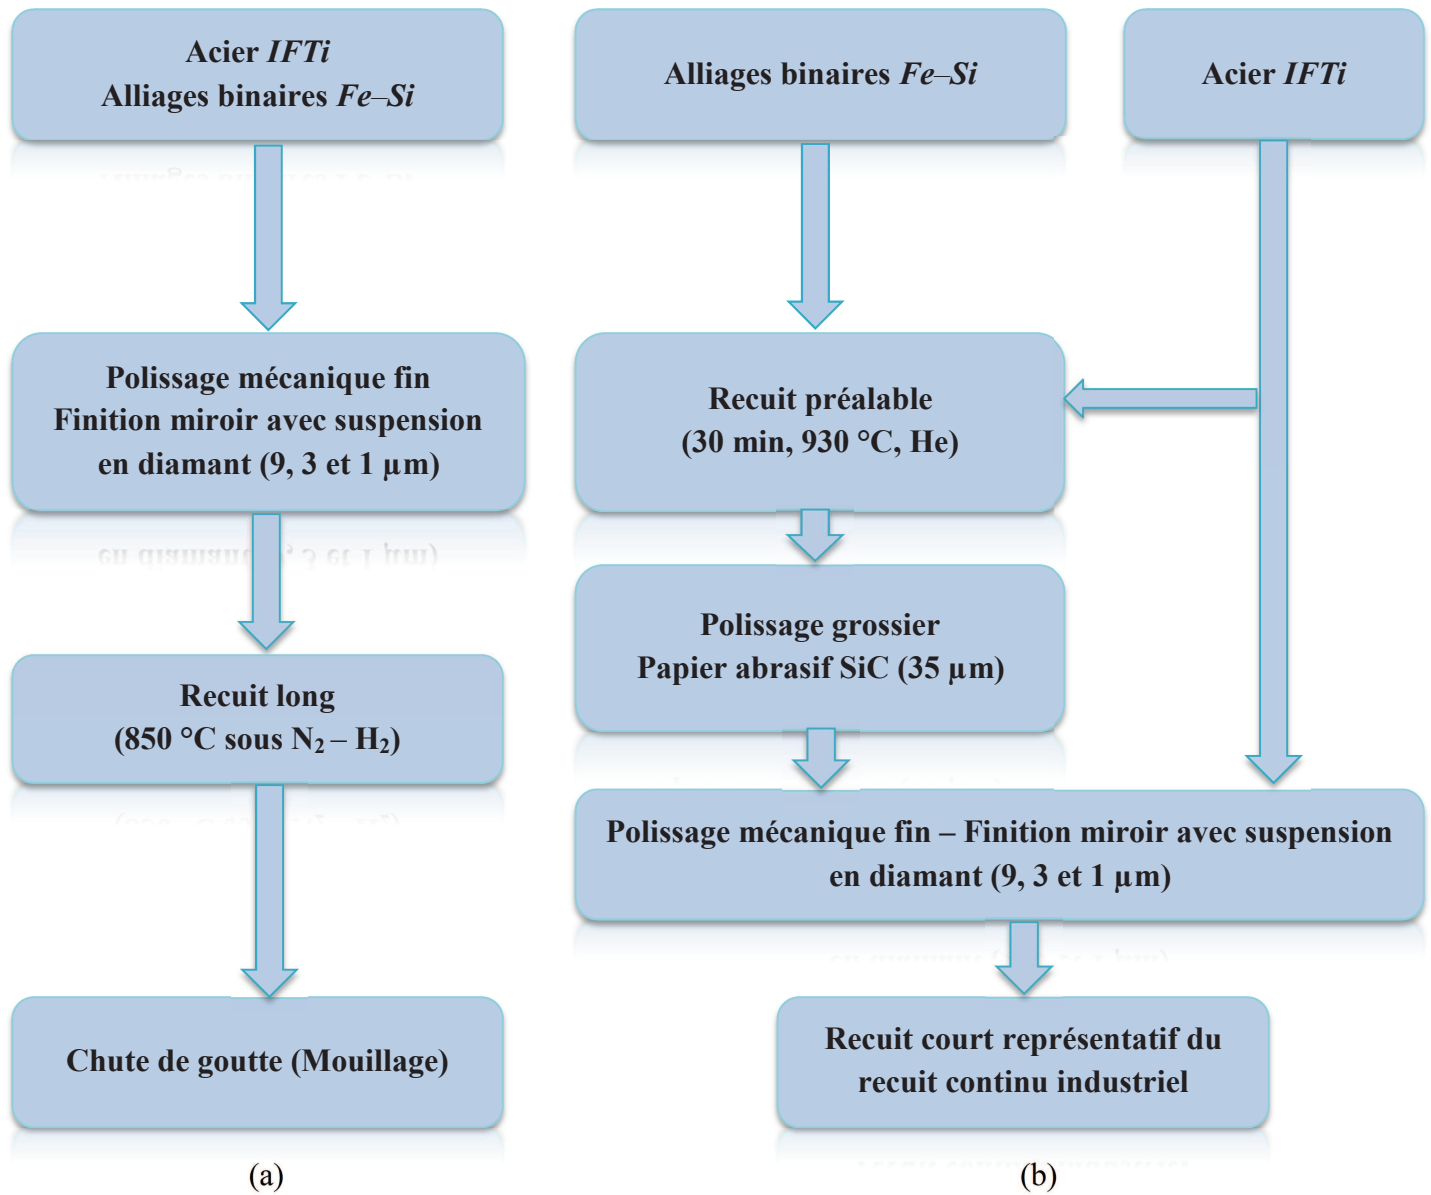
Acier *IFTi*
Alliages binaires *Fe–Si*

Polissage mécanique fin
Finition miroir avec suspension en diamant (9, 3 et 1 µm)

Recuit long
(850 °C sous $N_2 – H_2$)

Chute de goutte (Mouillage)

(a)

Alliages binaires *Fe–Si*

Acier *IFTi*

Recuit préalable
(30 min, 930 °C, He)

Polissage grossier
Papier abrasif SiC (35 µm)

Polissage mécanique fin – Finition miroir avec suspension en diamant (9, 3 et 1 µm)

Recuit court représentatif du recuit continu industriel

(b)